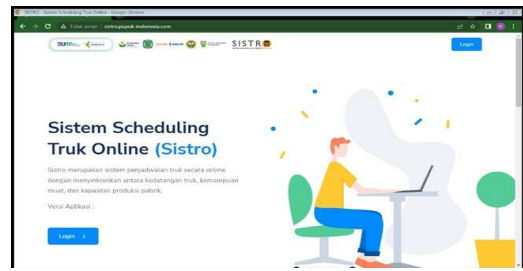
SISTRO - Sistem Scheduling Truk Online - Google Chrome

Tidak aman | sistro.pupuk-indonesia.com

SISTRO

Login

Sistem Scheduling Truk Online (Sistro)

Sistro merupakan sistem penjadwalan truk secara online dengan menyinkronkan antara kedatangan truk, kemasan muat, dan kapasitas produksi pabrik.

Versi Aplikasi :

Login ›